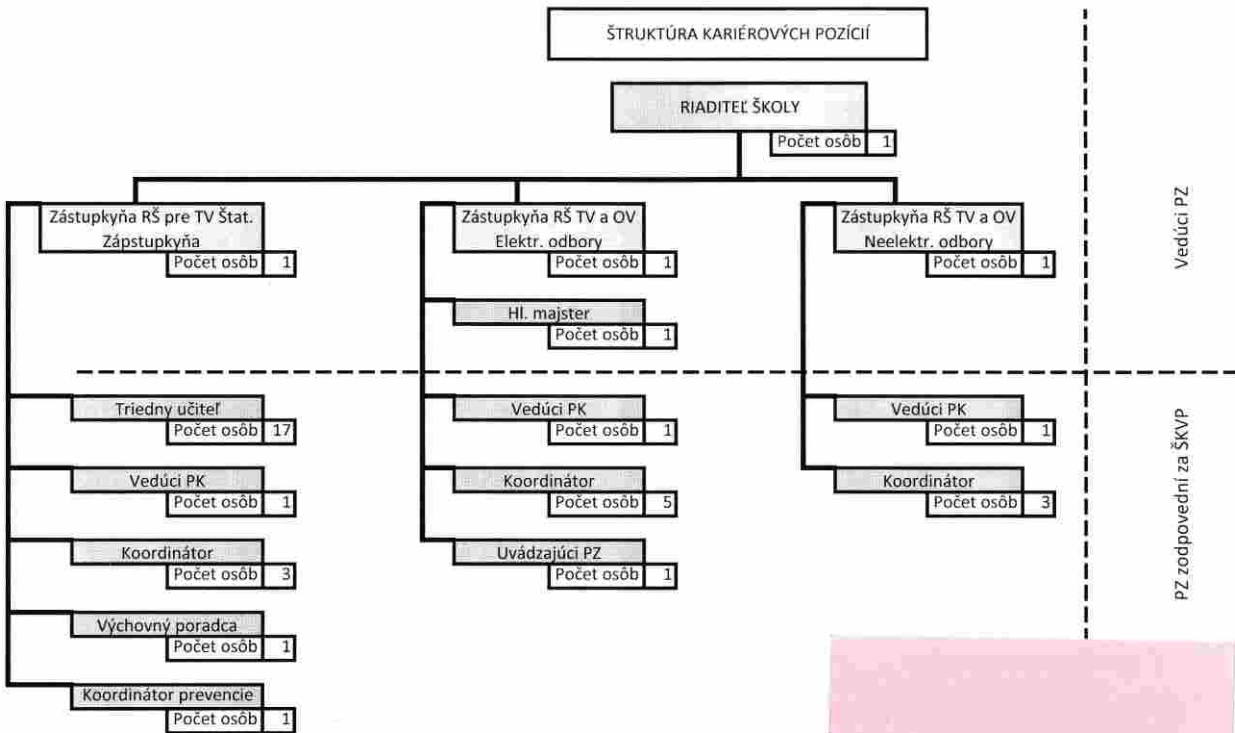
ŠTRUKTÚRA KARIÉROVÝCH POZÍCIÍ

RIADITEĽ ŠKOLY
Počet osôb 1

Zástupkyňa RŠ pre TV Štat. Zápstupkyňa
Počet osôb 1

Zástupkyňa RŠ TV a OV Elektr. odbory
Počet osôb 1

Zástupkyňa RŠ TV a OV Neelektr. odbory
Počet osôb 1

Vedúci PZ

Hl. majster
Počet osôb 1

Triedny učiteľ
Počet osôb 17

Vedúci PK
Počet osôb 1

Koordinátor
Počet osôb 3

Výchovný poradca
Počet osôb 1

Koordinátor prevencie
Počet osôb 1

Vedúci PK
Počet osôb 1

Koordinátor
Počet osôb 5

Uvádzajúci PZ
Počet osôb 1

Vedúci PK
Počet osôb 1

Koordinátor
Počet osôb 3

PZ zodpovedni za ŠKVP